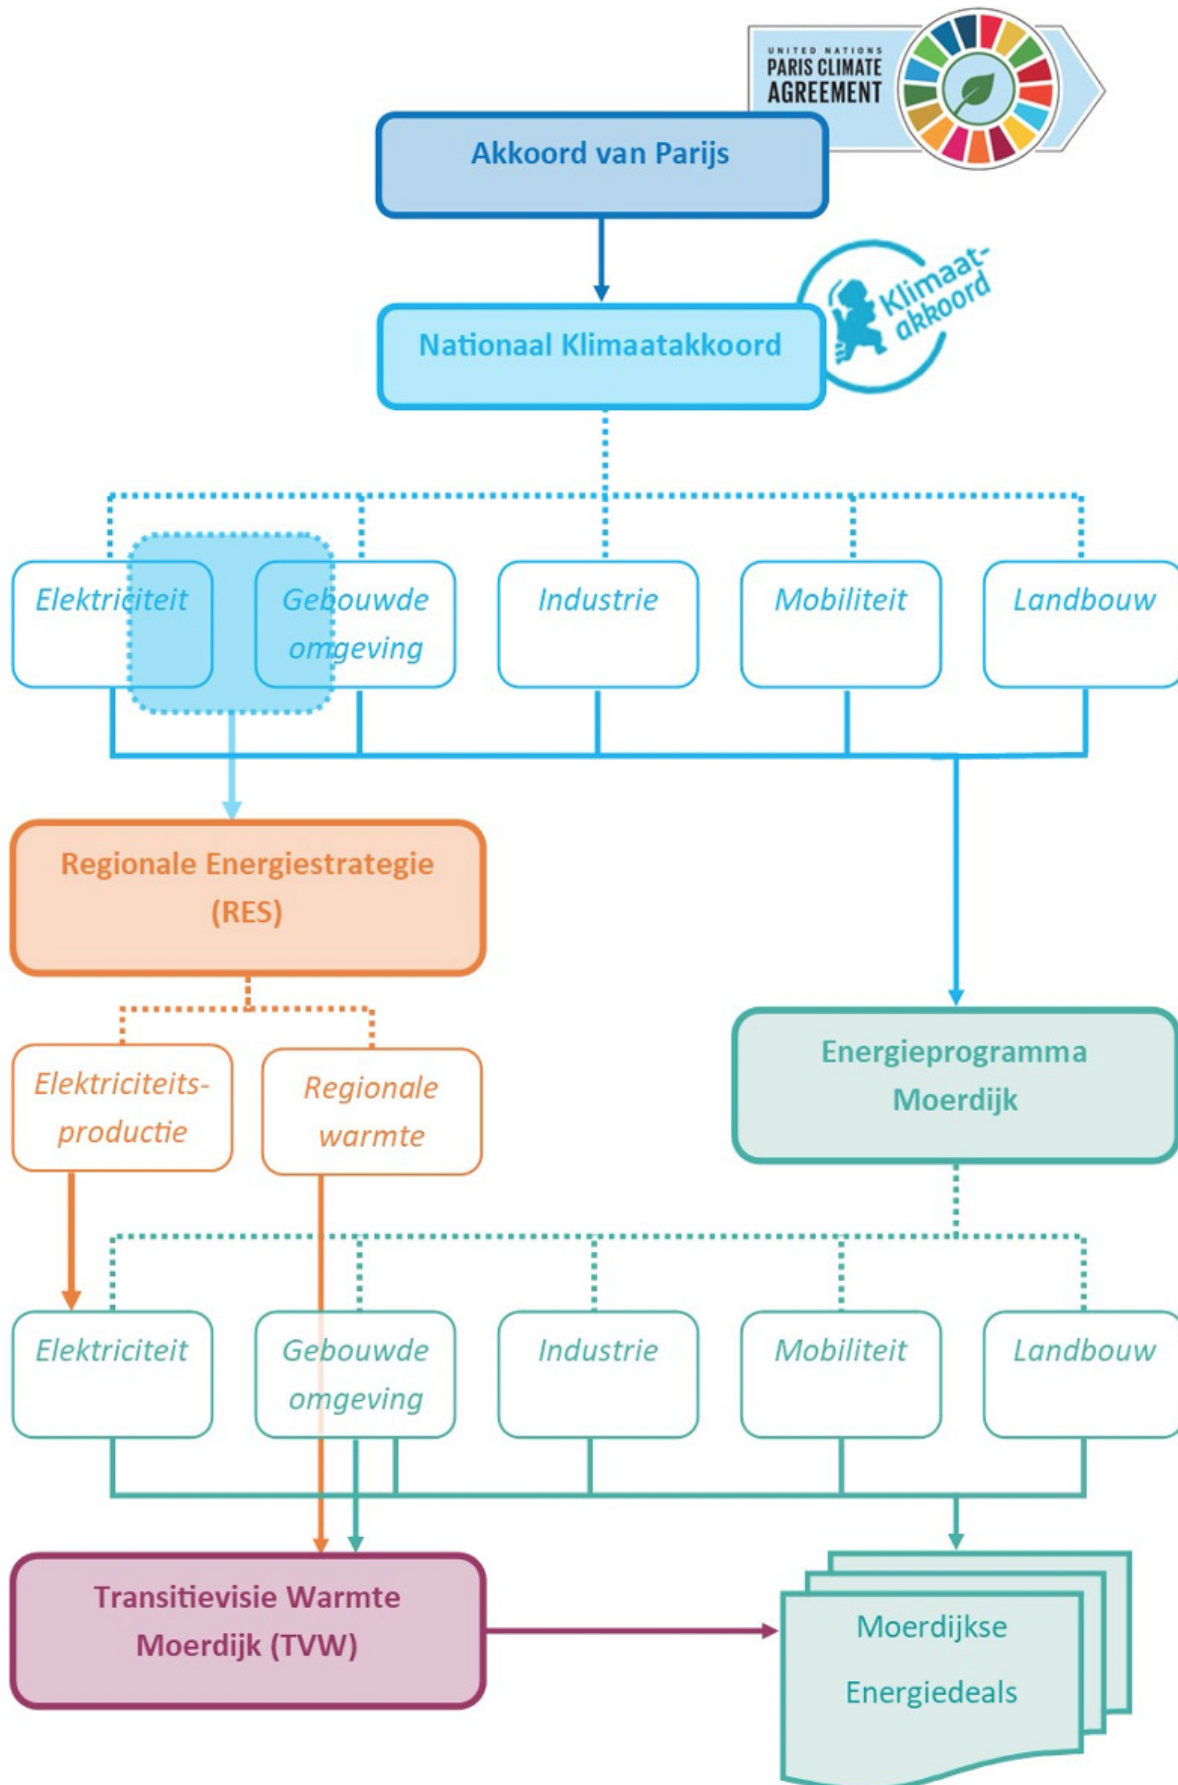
UNITED NATIONS
PARIS CLIMATE
AGREEMENT

Akkoord van Parijs

Klimaat-akkoord

Nationaal Klimaatakkoord

Elektriciteit

Gebouwde omgeving

Industrie

Mobiliteit

Landbouw

Regionale Energiestrategie (RES)

Elektriciteits-productie

Regionale warmte

Energieprogramma Moerdijk

Elektriciteit

Gebouwde omgeving

Industrie

Mobiliteit

Landbouw

Transitievisie Warmte Moerdijk (TVW)

Moerdijkse Energiedeals